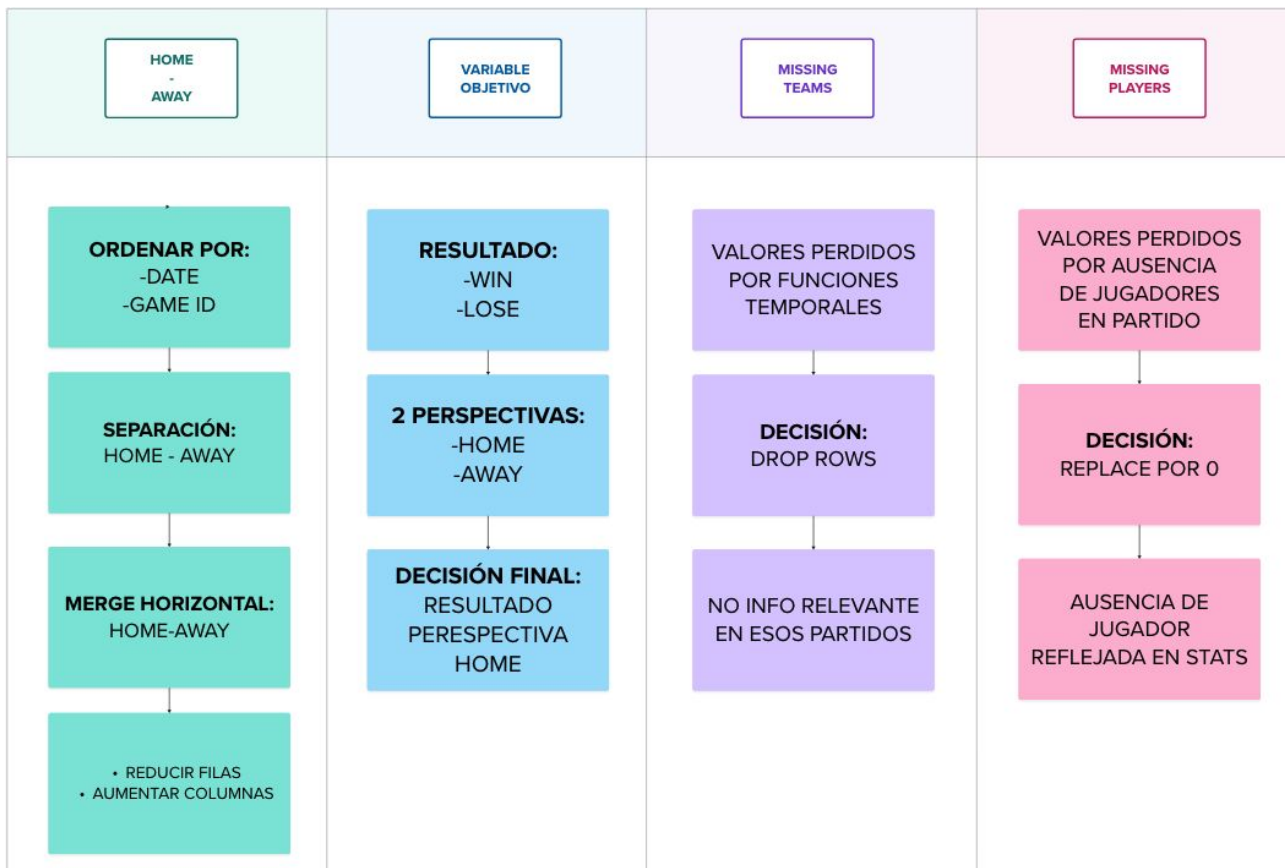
HOME
-
AWAY

ORDENAR POR:
-DATE
-GAME ID

SEPARACIÓN:
HOME - AWAY

MERGE HORIZONTAL:
HOME-AWAY

• REDUCIR FILAS
• AUMENTAR COLUMNAS

VARIABLE OBJETIVO

RESULTADO:
-WIN
-LOSE

2 PERSPECTIVAS:
-HOME
-AWAY

DECISIÓN FINAL:
RESULTADO PERESPECTIVA HOME

MISSING TEAMS

VALORES PERDIDOS POR FUNCIONES TEMPORALES

DECISIÓN:
DROP ROWS

NO INFO RELEVANTE EN ESOS PARTIDOS

MISSING PLAYERS

VALORES PERDIDOS POR AUSENCIA DE JUGADORES EN PARTIDO

DECISIÓN:
REPLACE POR 0

AUSENCIA DE JUGADOR REFLEJADA EN STATS